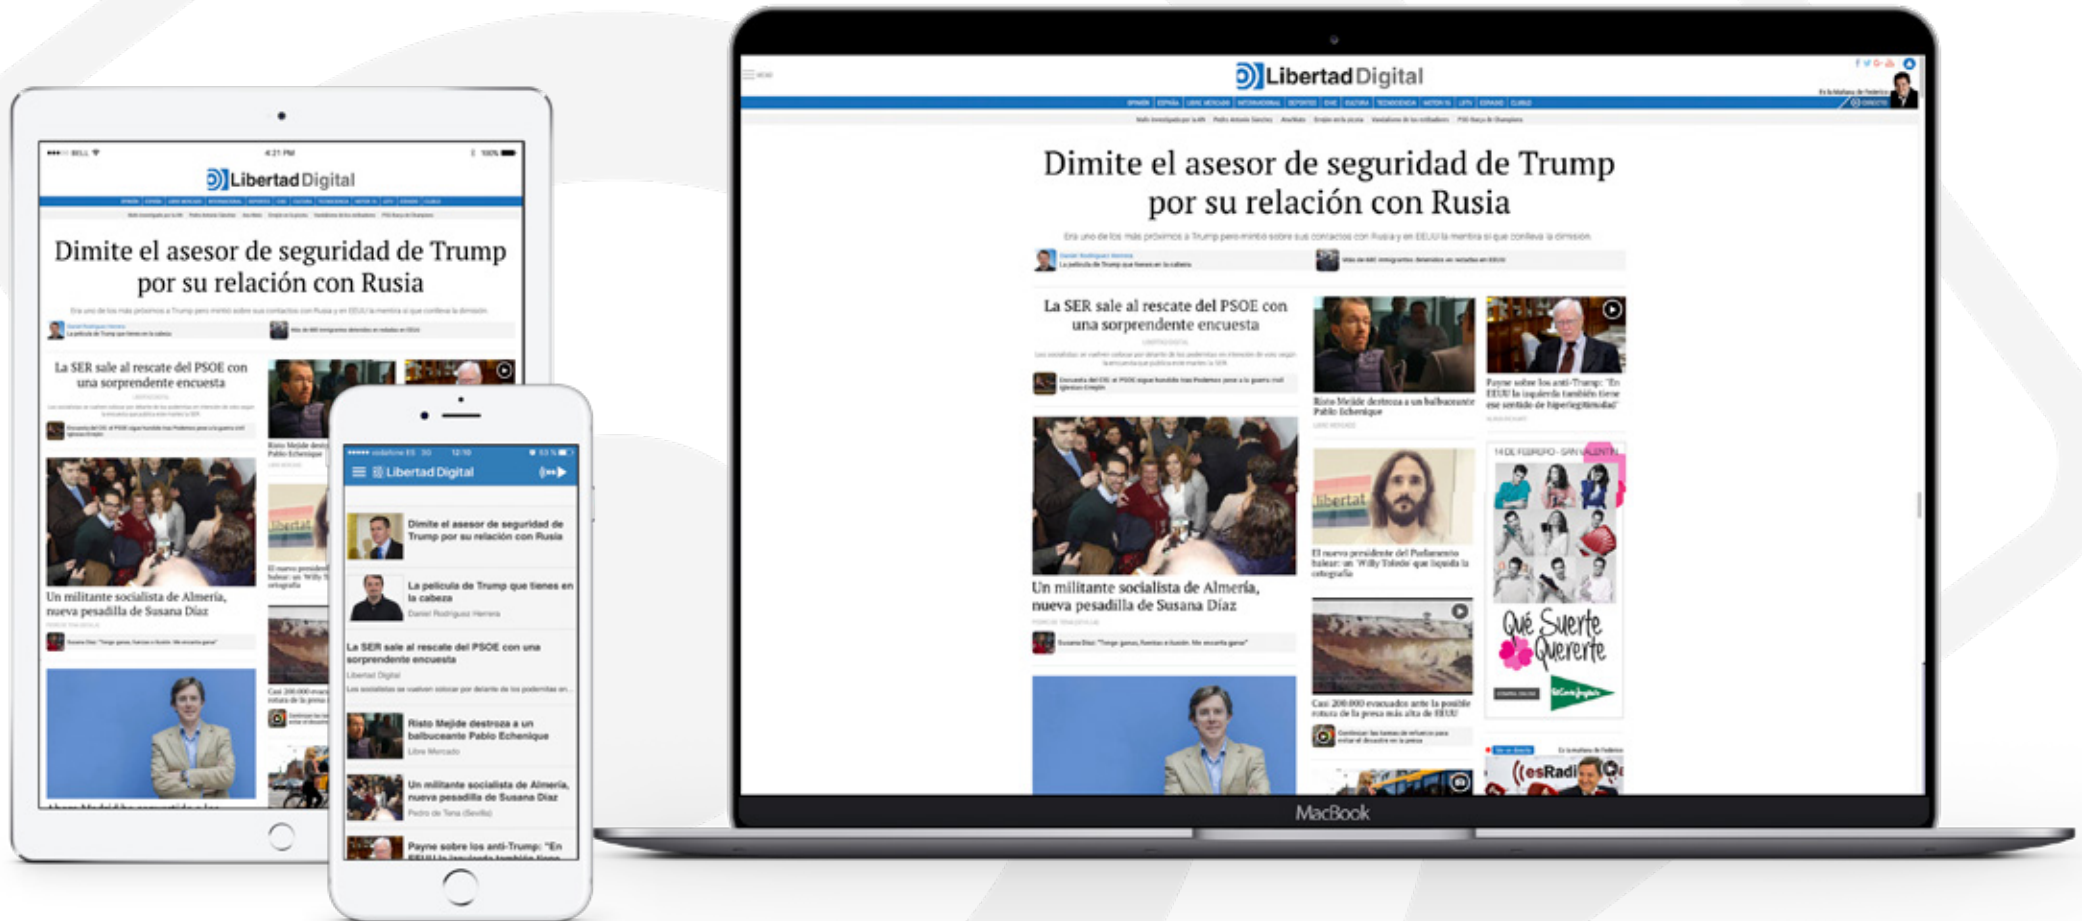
LibertadDigital

Dimite el asesor de seguridad de Trump por su relación con Rusia

La SER sale al rescate del PSOE con una sorprendente encuesta

Risto Mejide destroza a un balbuceante Pablo Echenique

Payne sobre los anti-Trump: "En EEUU la izquierda también tiene ese sentido de hiperlegitimidad"

Un militante socialista de Almería, nueva pesadilla de Susana Díaz

El nuevo presidente del Parlamento balear: un 'Willy Toledo' que liquida la ortografía

Casi 200.000 evacuados ante la posible rotura de la presa más alta de EEUU

14 DE FEBRERO - SAN VALENTÍN

Qué Suerte Quererte

El Corte Inglés

esRadio

MacBook

LibertadDigital

Dimite el asesor de seguridad de Trump por su relación con Rusia

La SER sale al rescate del PSOE con una sorprendente encuesta

Un militante socialista de Almería, nueva pesadilla de Susana Díaz

Libertad Digital

Dimite el asesor de seguridad de Trump por su relación con Rusia

La película de Trump que tienes en la cabeza
Daniel Rodríguez Herrera

La SER sale al rescate del PSOE con una sorprendente encuesta
Libertad Digital

Risto Mejide destroza a un balbuceante Pablo Echenique
Libre Mercado

Un militante socialista de Almería, nueva pesadilla de Susana Díaz
Pedro de Tena (Sevilla)

Payne sobre los anti-Trump: "En EEUU la izquierda también tiene